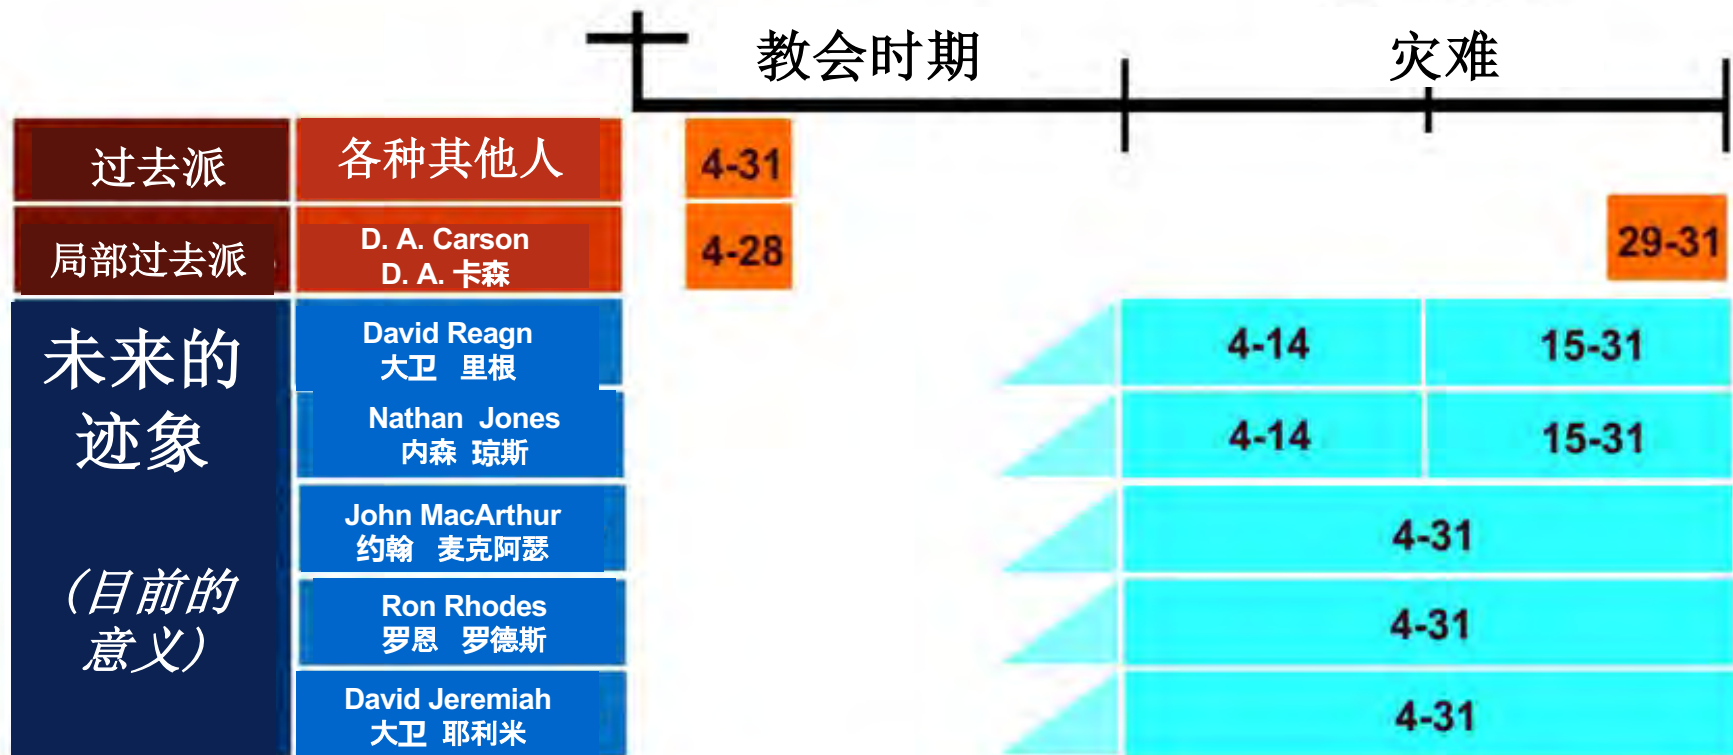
教会时期

灾难

| | | | | |
|---|---|---|---|---|
| 过去派 | 各种其他人 | 4-31 | | |
| 局部过去派 | D. A. Carson D. A. 卡森 | 4-28 | | 29-31 |
| 未来的迹象 (目前的意义) | David Reagn 大卫 里根 | | 4-14 | 15-31 |
| | Nathan Jones 内森 琼斯 | | 4-14 | 15-31 |
| | John MacArthur 约翰 麦克阿瑟 | | 4-31 | |
| | Ron Rhodes 罗恩 罗德斯 | | 4-31 | |
| | David Jeremiah 大卫 耶利米 | | 4-31 | |